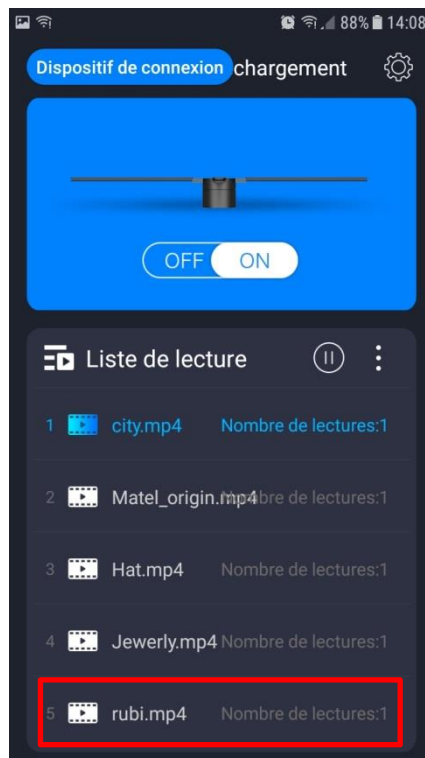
88% 14:08

Dispositif de connexion chargement

OFF ON

Liste de lecture

1 city.mp4 Nombre de lectures:1

2 Matel_origin.mp4 Nombre de lectures:1

3 Hat.mp4 Nombre de lectures:1

4 Jewerly.mp4 Nombre de lectures:1

5 rubi.mp4 Nombre de lectures:1